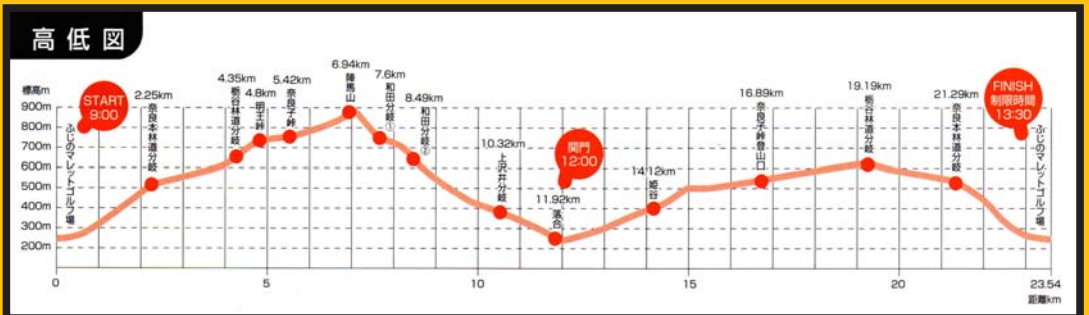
高低図

標高m
900m
800m
700m
600m
500m
400m
300m
200m

START 9:00
ふじのマレットゴルフ場
2.25km 奈良本林道分岐
4.35km 栃谷林道分岐
4.8km 明王峠
5.42km 奈良子峠
6.94km 陣馬山
7.6km 和田分岐①
8.49km 和田分岐②
10.32km 上沢井分岐
関門 12:00
11.92km 落合
14.12km 姫谷
16.89km 奈良子峠登山口
19.19km 栃谷林道分岐
21.29km 奈良本林道分岐
FINISH 制限時間 13:30
ふじのマレットゴルフ場

0
5
10
15
20
23.54
距離km